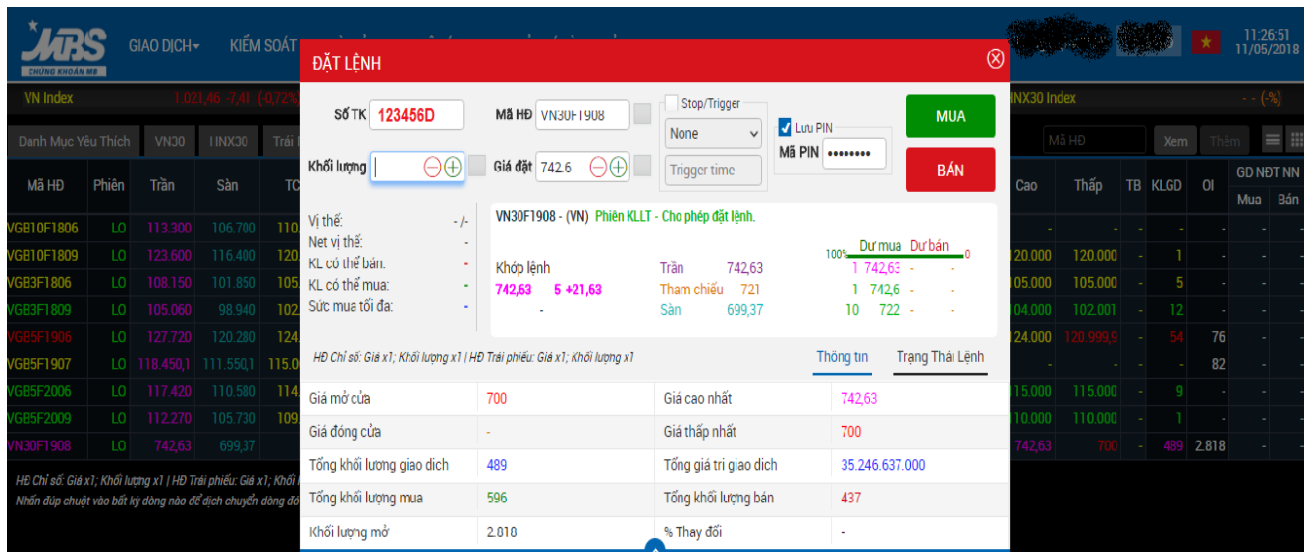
MBS CHỨNG KHOÁN MB

GIAO DỊCH▾ KIỂM SOÁT

11:26:51
11/05/2018

VN Index 1.021,46 -7,41 (-0,72%)

HNX30 Index - - (-%)

Danh Mục Yêu Thích VN30 HNX30 Trái

Mã HĐ Xem Thêm

| Mã HĐ | Phiên | Trần | Sàn | TC |
|---|---|---|---|---|
| VGB10F1806 | LO | 113.300 | 106.700 | 110. |
| VGB10F1809 | LO | 123.600 | 116.400 | 120. |
| VGB3F1806 | LO | 108.150 | 101.850 | 105. |
| VGB3F1809 | LO | 105.060 | 98.940 | 102. |
| VGB5F1906 | LO | 127.720 | 120.280 | 124. |
| VGB5F1907 | LO | 118.450,1 | 111.550,1 | 115.0 |
| VGB5F2006 | LO | 117.420 | 110.580 | 114. |
| VGB5F2009 | LO | 112.270 | 105.730 | 109. |
| VN30F1908 | LO | 742,63 | 699,37 | |

| Cao | Thấp | TB | KLGD | OI | GD NĐTNN Mua | Bán |
|---|---|---|---|---|---|---|
| - | - | - | - | - | - | - |
| 120.000 | 120.000 | - | 1 | - | - | - |
| 105.000 | 105.000 | - | 5 | - | - | - |
| 104.000 | 102.001 | - | 12 | - | - | - |
| 124.000 | 120.999,9 | - | 54 | 76 | - | - |
| - | - | - | - | 82 | - | - |
| 115.000 | 115.000 | - | 9 | - | - | - |
| 110.000 | 110.000 | - | 1 | - | - | - |
| 742,63 | 700 | - | 489 | 2.818 | - | - |

HĐ Chỉ số: Giá x1; Khối lượng x1 | HĐ Trái phiếu: Giá x1; Khối l
Nhấn đúp chuột vào bất kỳ dòng nào để dịch chuyển dòng đó

ĐẶT LỆNH

Số TK 123456D
Mã HĐ VN30F1908
Stop/Trigger
None
Trigger time
Lưu PIN
Mã PIN ••••••••
MUA
BÁN
Khối lượng
Giá đặt 742.6

Vị thế: -/-
Net vị thế: -
KL có thể bán: -
KL có thể mua: -
Sức mua tối đa: -

VN30F1908 - (VN) Phiên KLLT - Cho phép đặt lệnh.

Khớp lệnh
742,63 5 +21,63
-
Trần 742,63
Tham chiếu 721
Sàn 699,37

100% Dư mua Dư bán 0
1 742,63 - -
1 742,6 - -
10 722 - -

HĐ Chỉ số: Giá x1; Khối lượng x1 | HĐ Trái phiếu: Giá x1; Khối lượng x1

Thông tin Trạng Thái Lệnh

| Giá mở cửa | 700 | Giá cao nhất | 742,63 |
|---|---|---|---|
| Giá đóng cửa | - | Giá thấp nhất | 700 |
| Tổng khối lượng giao dịch | 489 | Tổng giá trị giao dịch | 35.246.637.000 |
| Tổng khối lượng mua | 596 | Tổng khối lượng bán | 437 |
| Khối lượng mở | 2.818 | % Thay đổi | - |